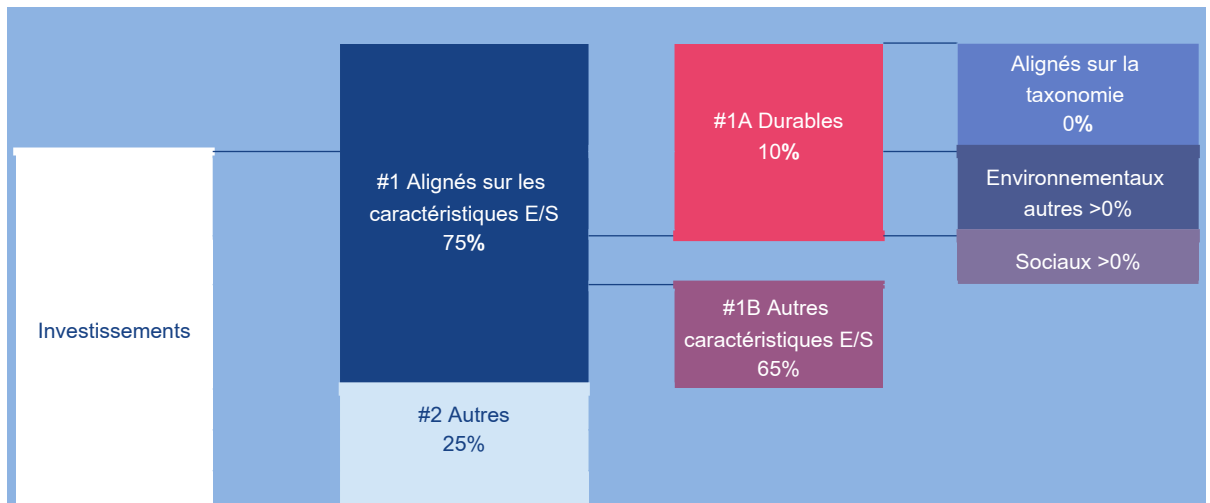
Investissements

#1 Alignés sur les caractéristiques E/S
75%

#2 Autres
25%

#1A Durables
10%

#1B Autres caractéristiques E/S
65%

Alignés sur la taxonomie
0%

Environnementaux autres >0%

Sociaux >0%